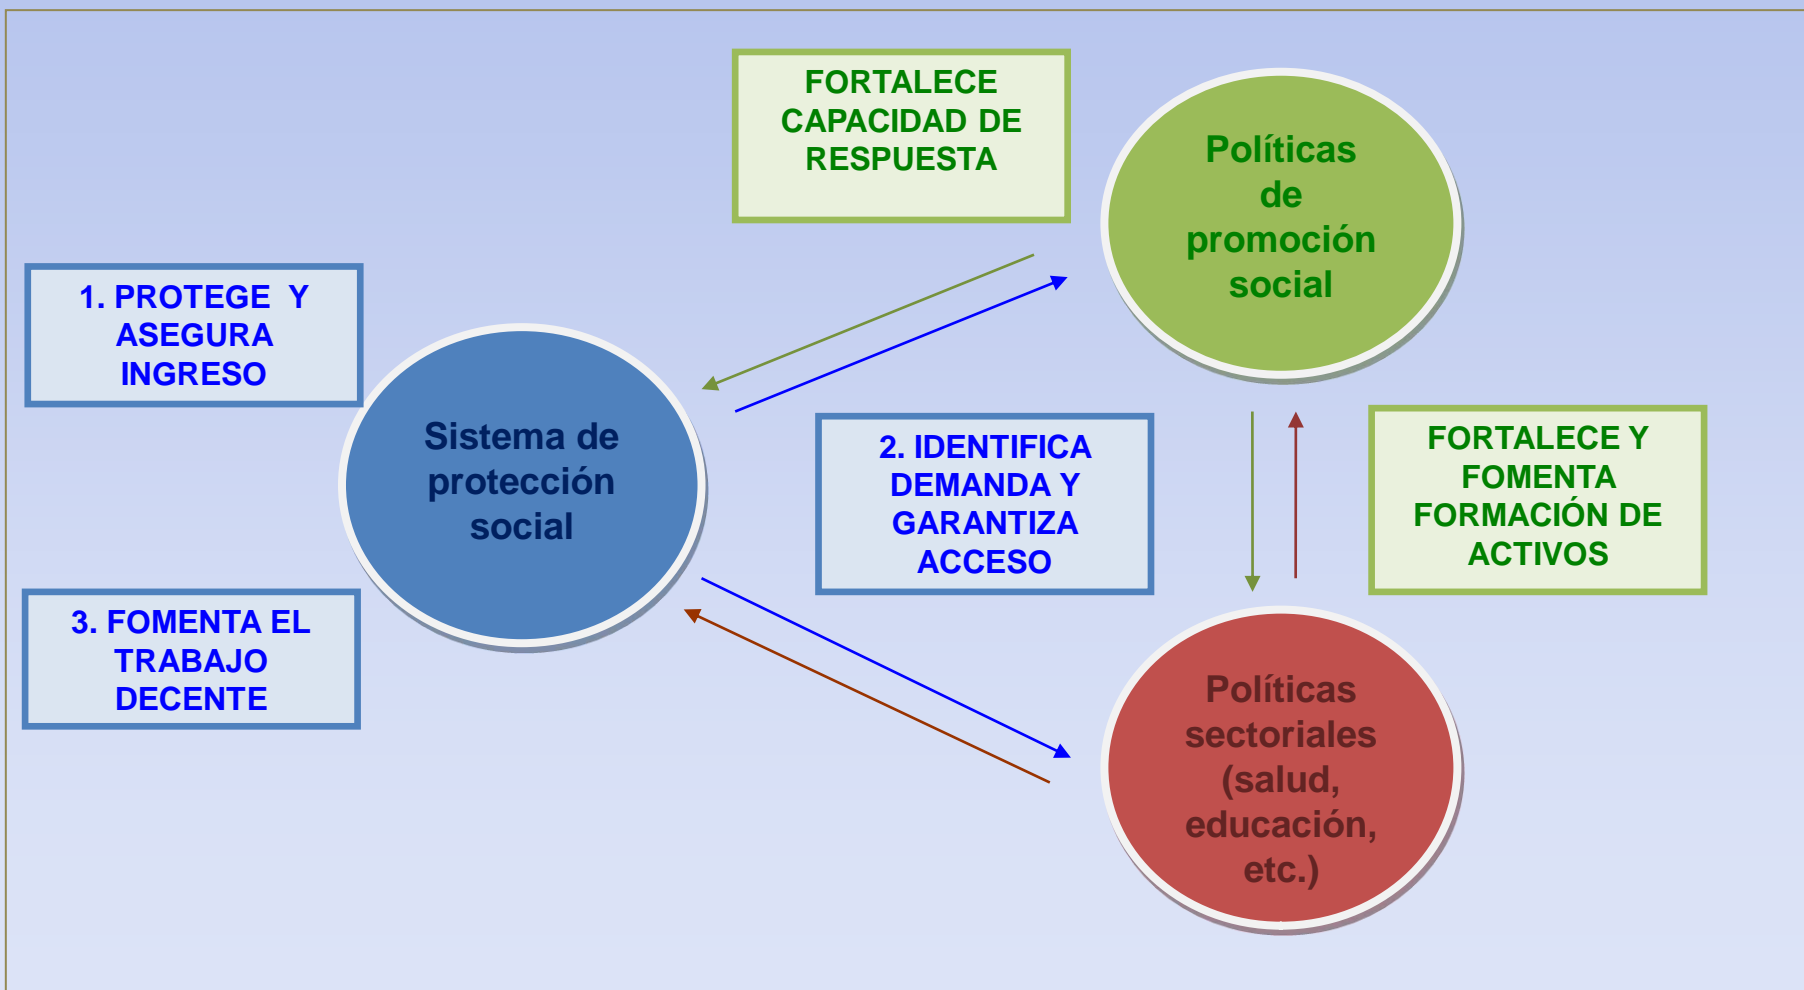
FORTALECE CAPACIDAD DE RESPUESTA

Políticas de promoción social

1. PROTEGE Y ASEGURA INGRESO

Sistema de protección social

2. IDENTIFICA DEMANDA Y GARANTIZA ACCESO

FORTALECE Y FOMENTA FORMACIÓN DE ACTIVOS

3. FOMENTA EL TRABAJO DECENTE

Políticas sectoriales (salud, educación, etc.)